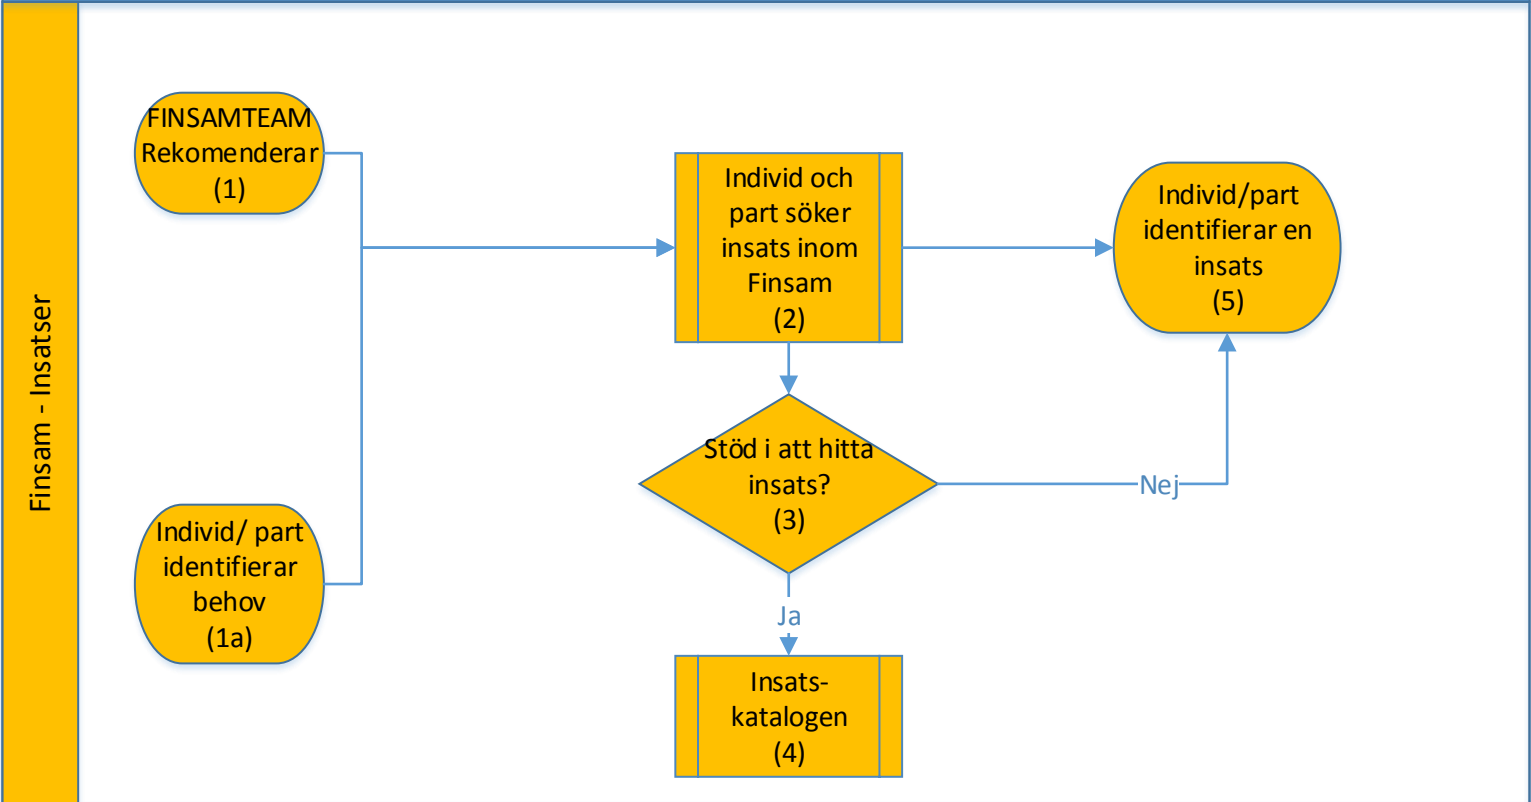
Finsam - Insatser

FINSAMTEAM Rekomenderar (1)

Individ/ part identifierar behov (1a)

Individ och part söker insats inom Finsam (2)

Individ/part identifierar en insats (5)

Stöd i att hitta insats? (3)

Nej

Ja

Insats-katalogen (4)